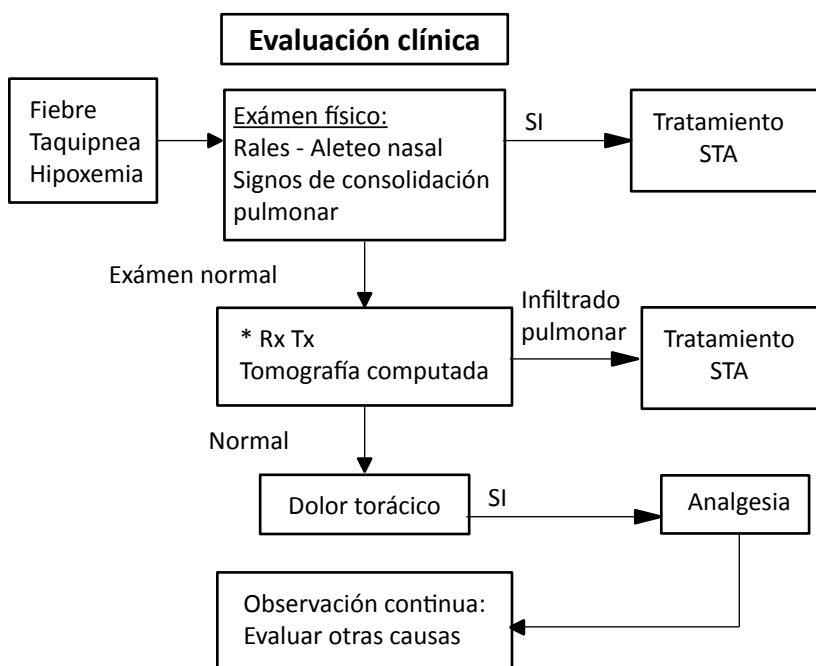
Evaluación clínica

Fiebre
Taquipnea
Hipoxemia

Exámen físico:
Rales - Aleteo nasal
Signos de consolidación pulmonar

SI

Tratamiento
STA

Exámen normal

* Rx Tx
Tomografía computada

Infiltrado pulmonar

Tratamiento
STA

Normal

Dolor torácico

SI

Analgesia

Observación continua:
Evaluar otras causas